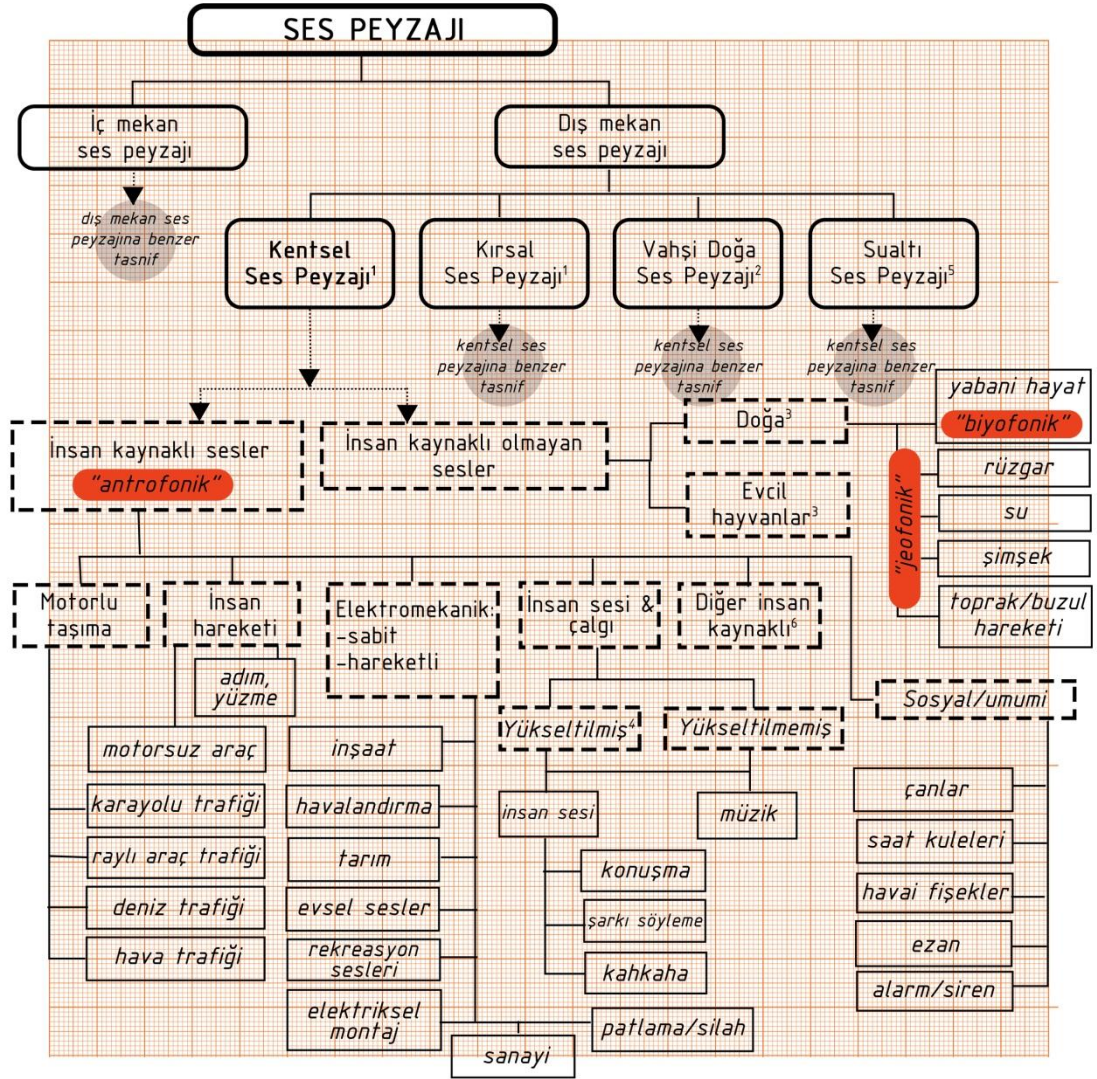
SES PEYZAJI

İç mekan ses peyzajı

dış mekan ses peyzajına benzer tasnif

Dış mekan ses peyzajı

Kentsel Ses Peyzajı$^1$

Kırsal Ses Peyzajı$^1$

kentsel ses peyzajına benzer tasnif

Vahşi Doğa Ses Peyzajı$^2$

kentsel ses peyzajına benzer tasnif

Sualtı Ses Peyzajı$^5$

kentsel ses peyzajına benzer tasnif

İnsan kaynaklı sesler
"antrofonik"

İnsan kaynaklı olmayan sesler

Doğa$^3$

Evcil hayvanlar$^3$

yabani hayat
"biyofonik"

"jeofonik"

rüzgar

su

şimşek

toprak/buzul hareketi

Motorlu taşıma

İnsan hareketi

adım, yüzme

Elektromekanik:
-sabit
-hareketli

İnsan sesi & çalgı

Diğer insan kaynaklı$^6$

Sosyal/umumi

Yükseltilmiş$^4$

Yükseltilmemiş

insan sesi

müzik

konuşma

şarkı söyleme

kahkaha

motorsuz araç

karayolu trafiği

raylı araç trafiği

deniz trafiği

hava trafiği

inşaat

havalandırma

tarım

evsel sesler

rekreasyon sesleri

elektriksel montaj

sanayi

patlama/silah

çanlar

saat kuleleri

havai fişekler

ezan

alarm/siren